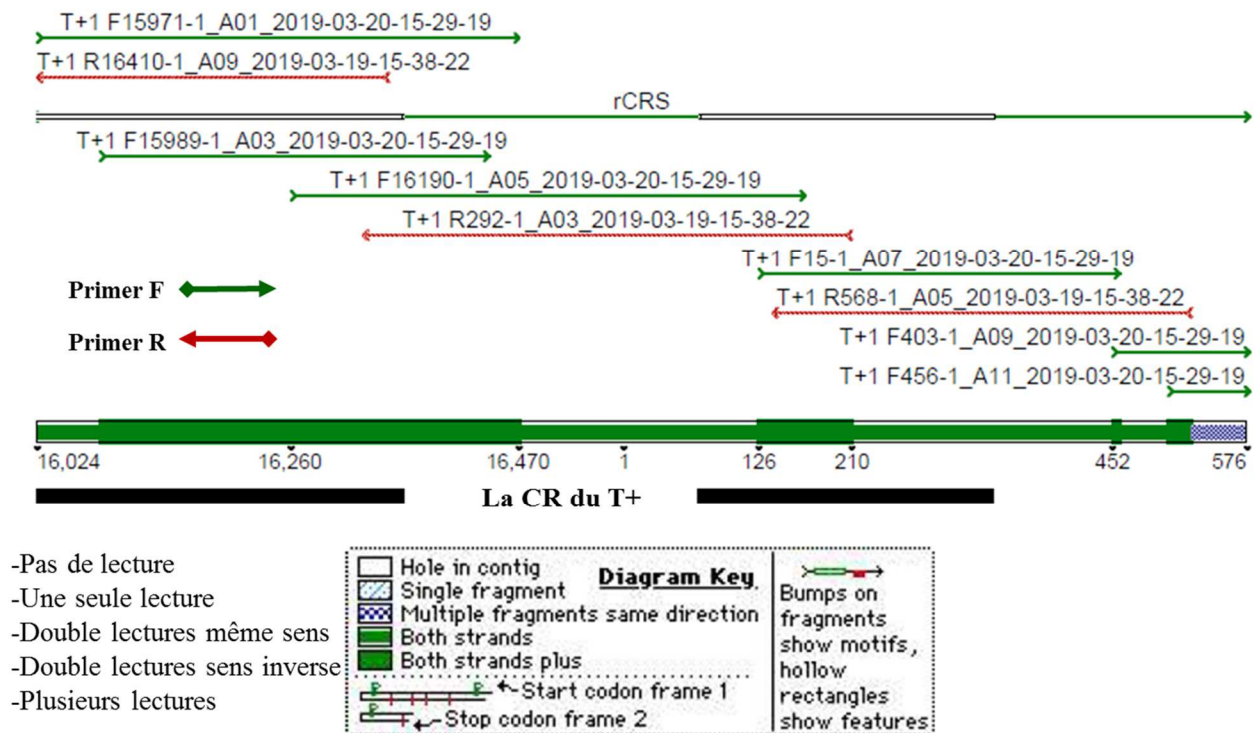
T+1 F15971-1_A01_2019-03-20-15-29-19

T+1 R16410-1_A09_2019-03-19-15-38-22

rCRS

T+1 F15989-1_A03_2019-03-20-15-29-19

T+1 F16190-1_A05_2019-03-20-15-29-19

T+1 R292-1_A03_2019-03-19-15-38-22

T+1 F15-1_A07_2019-03-20-15-29-19

Primer F

T+1 R568-1_A05_2019-03-19-15-38-22

Primer R

T+1 F403-1_A09_2019-03-20-15-29-19

T+1 F456-1_A11_2019-03-20-15-29-19

16,024 16,260 16,470 1 126 210 452 576

La CR du T+

-Pas de lecture
-Une seule lecture
-Double lectures même sens
-Double lectures sens inverse
-Plusieurs lectures

Hole in contig
Single fragment
Diagram Key
Multiple fragments same direction
Both strands
Both strands plus
Start codon frame 1
Stop codon frame 2
Bumps on fragments show motifs, hollow rectangles show features